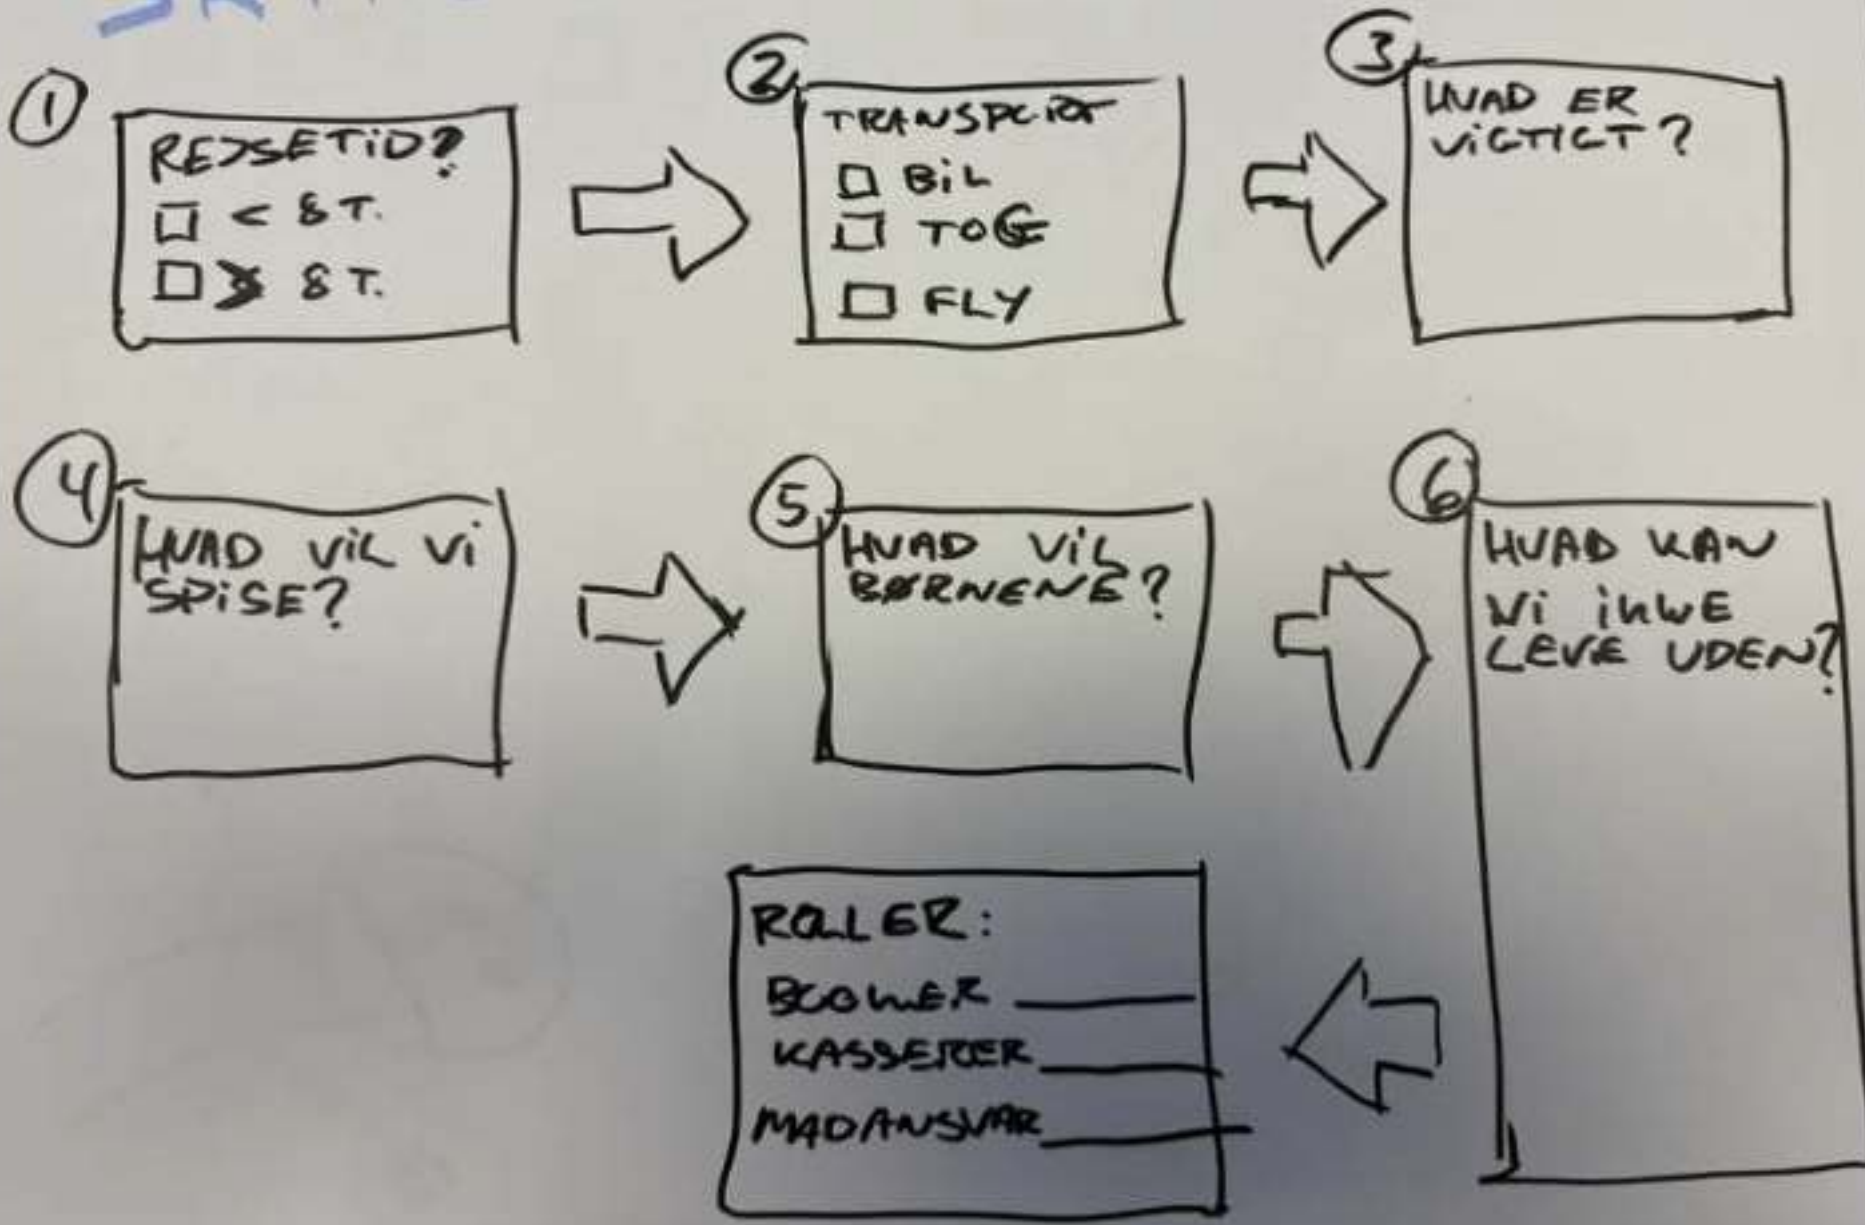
①
REJSETID?
☐ < 8 T.
☐ > 8 T.

②
TRANSPORT
☐ BIL
☐ TOG
☐ FLY

③
HVAD ER VIGTIGT?

④
HVAD VIL VI SPISE?

⑤
HVAD VIL BØRNENE?

⑥
HVAD KAN VI IKKE LEVE UDEN?

ROLLER:
BOOKER ______
KASSERER ______
MADANSVAR ______